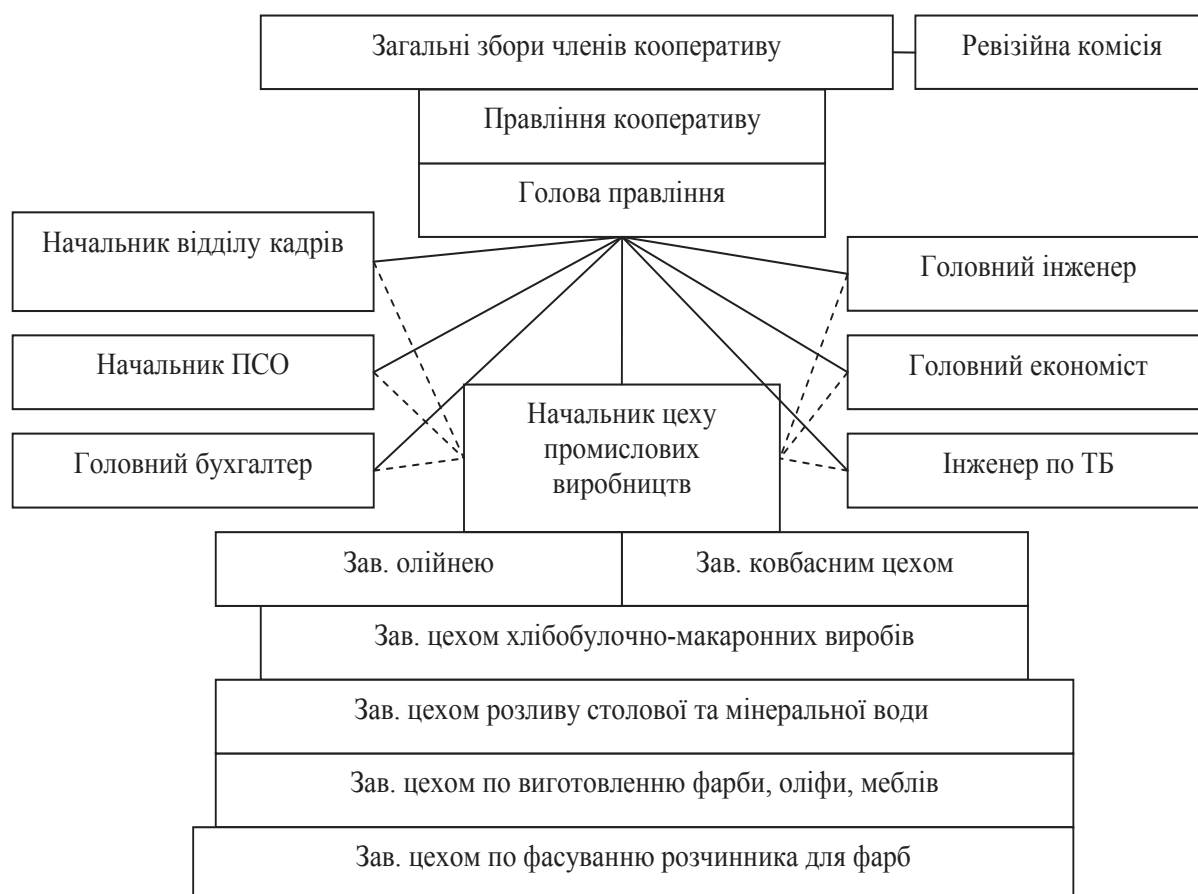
Загальні збори членів кооперативу

Ревізійна комісія

Правління кооперативу

Голова правління

Начальник відділу кадрів

Головний інженер

Начальник ПСО

Головний економіст

Начальник цеху промислових виробництв

Головний бухгалтер

Інженер по ТБ

Зав. олійнею

Зав. ковбасним цехом

Зав. цехом хлібобулочно-макаронних виробів

Зав. цехом розливу столової та мінеральної води

Зав. цехом по виготовленню фарби, оліфи, меблів

Зав. цехом по фасуванню розчинника для фарб